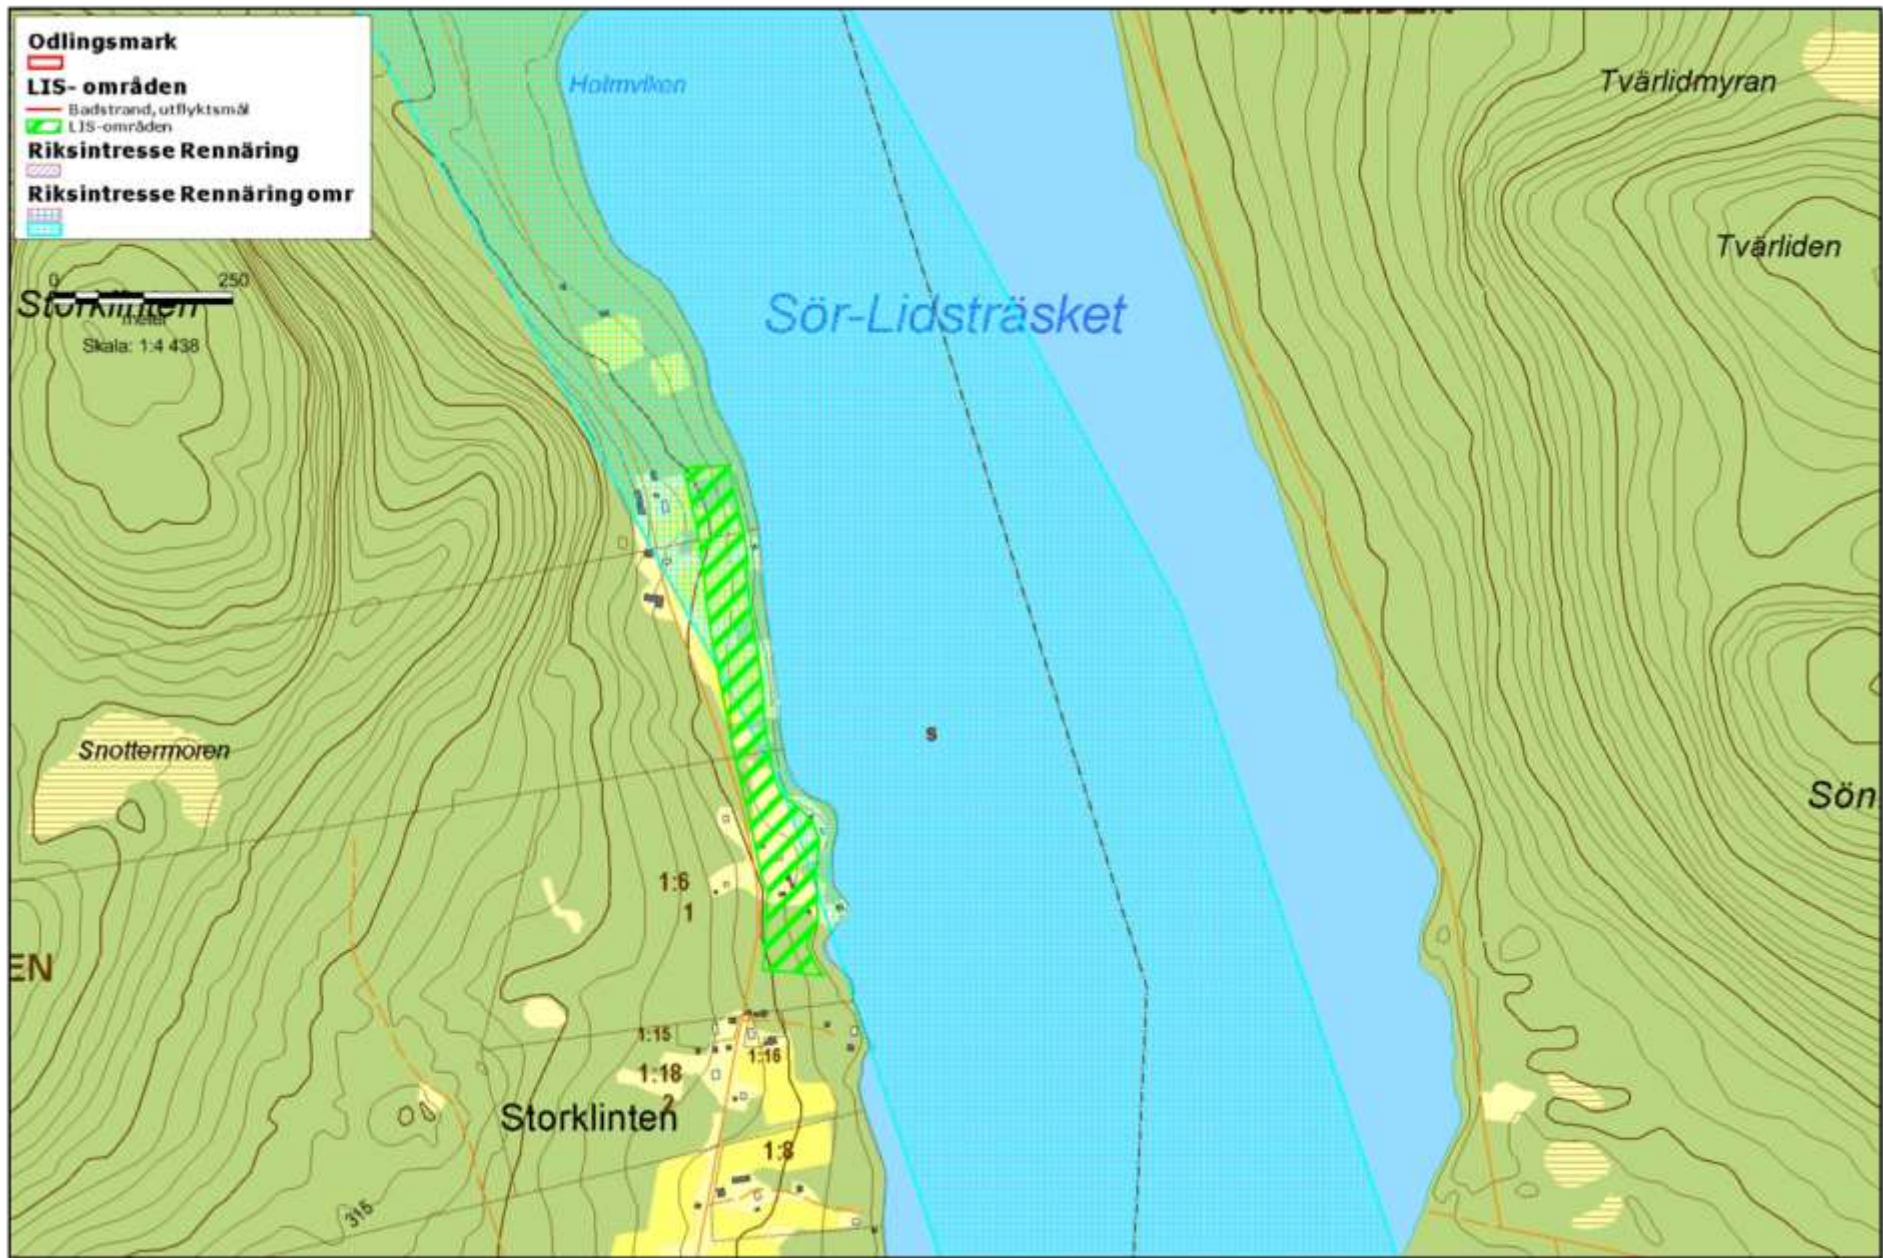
Odlingsmark

LIS- områden

Badstrand, utflyktsmål

LIS-områden

Riksintresse Rennäring

Riksintresse Rennäring omr

0 250

meter

Skala: 1:4 438

Storklinten

Holmviken

Sör-Lidsträsket

Tvärlidmyran

Tvärliden

Snottermoren

s

Sön

1:6
1

EN

1:15

1:16

1:18
2

Storklinten

1:8

315